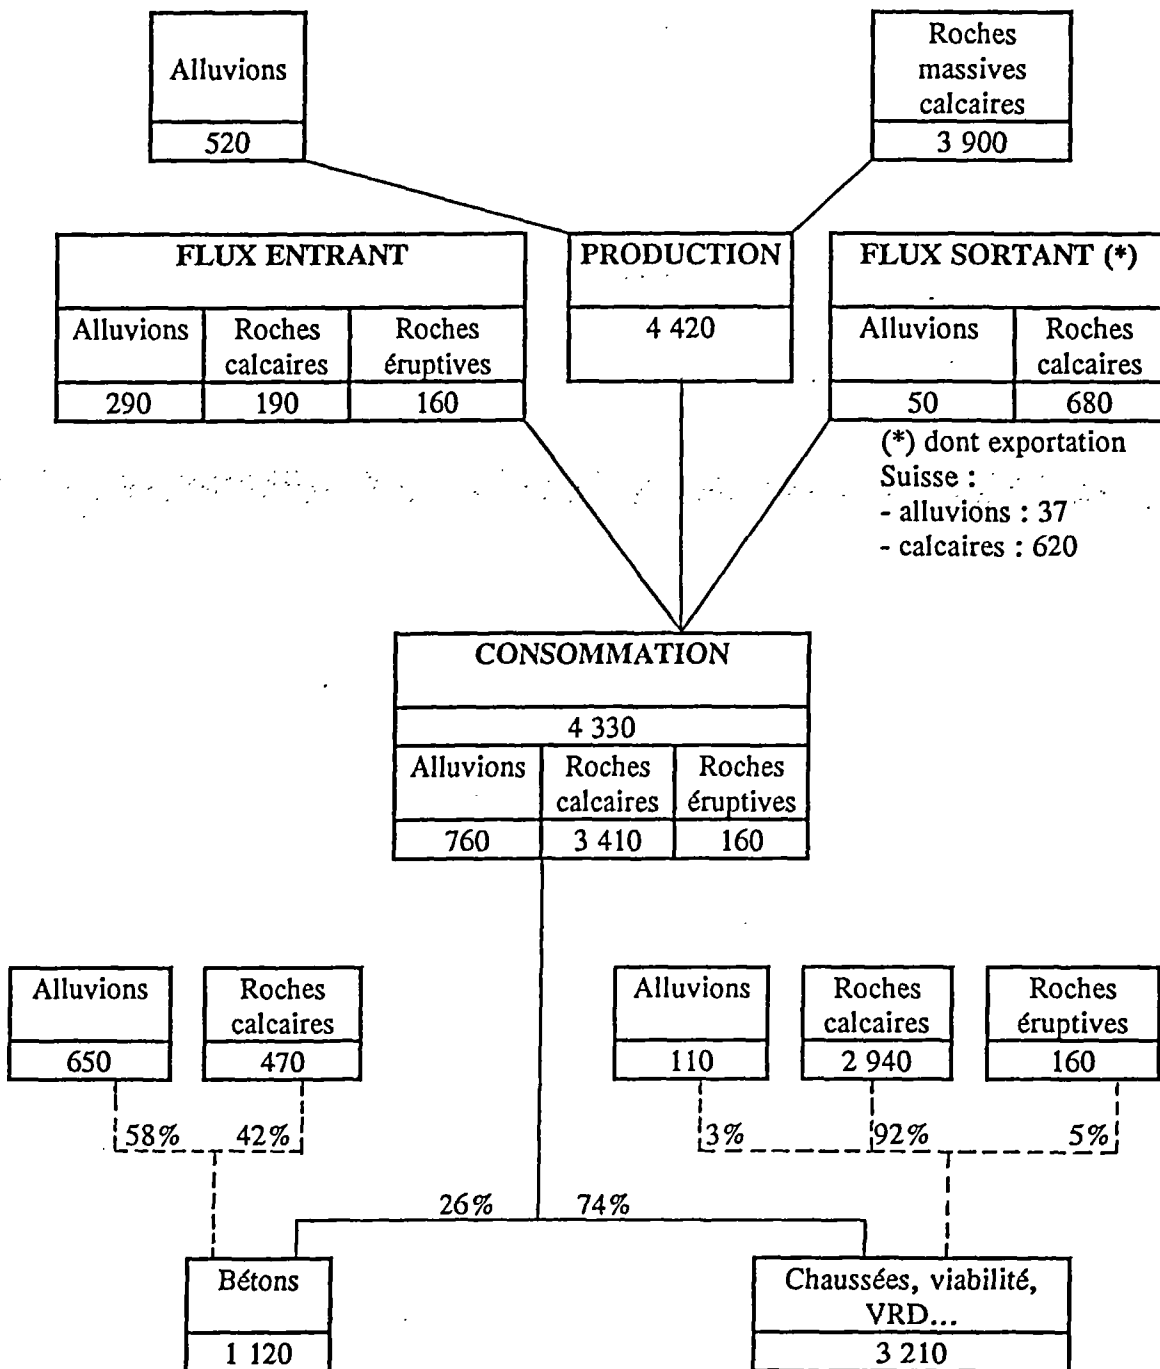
Alluvions
520

Roches massives calcaires
3 900

FLUX ENTRANT

| Alluvions | Roches calcaires | Roches éruptives |
|---|---|---|
| 290 | 190 | 160 |

PRODUCTION
4 420

FLUX SORTANT (*)

| Alluvions | Roches calcaires |
|---|---|
| 50 | 680 |

(*) dont exportation Suisse :
- alluvions : 37
- calcaires : 620

CONSOMMATION
4 330

| Alluvions | Roches calcaires | Roches éruptives |
|---|---|---|
| 760 | 3 410 | 160 |

Alluvions
650

Roches calcaires
470

58% 42%

Alluvions
110

Roches calcaires
2 940

Roches éruptives
160

3% 92% 5%

26% 74%

Bétons
1 120

Chaussées, viabilité, VRD...
3 210